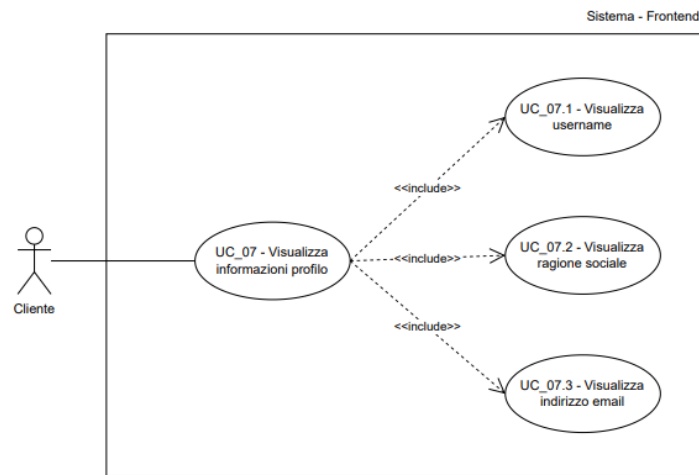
Sistema - Frontend

Cliente

UC_07 - Visualizza informazioni profilo

<<include>>

UC_07.1 - Visualizza username

<<include>>

UC_07.2 - Visualizza ragione sociale

<<include>>

UC_07.3 - Visualizza indirizzo email